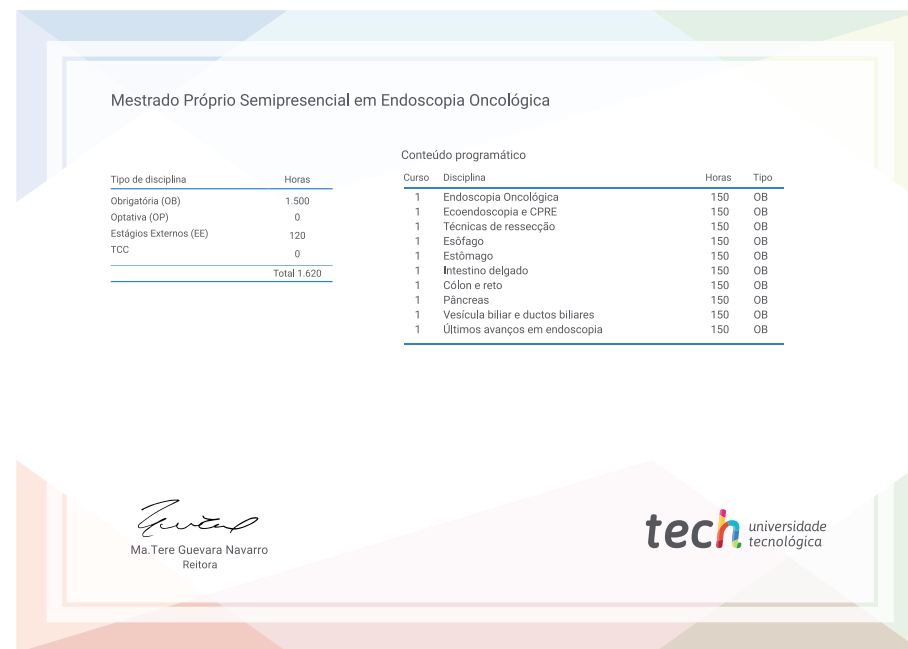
Mestrado Próprio Semipresencial em Endoscopia Oncológica

| Tipo de disciplina | Horas |
|---|---|
| Obrigatória (OB) | 1.500 |
| Optativa (OP) | 0 |
| Estágios Externos (EE) | 120 |
| TCC | 0 |
| | Total 1.620 |

Conteúdo programático

| Curso | Disciplina | Horas | Tipo |
|---|---|---|---|
| 1 | Endoscopia Oncológica | 150 | OB |
| 1 | Ecoendoscopia e CPRE | 150 | OB |
| 1 | Técnicas de ressecção | 150 | OB |
| 1 | Esôfago | 150 | OB |
| 1 | Estômago | 150 | OB |
| 1 | Intestino delgado | 150 | OB |
| 1 | Cólon e reto | 150 | OB |
| 1 | Pâncreas | 150 | OB |
| 1 | Vesícula biliar e ductos biliares | 150 | OB |
| 1 | Últimos avanços em endoscopia | 150 | OB |

Ma.Tere Guevara Navarro
Reitora

tech universidade tecnológica